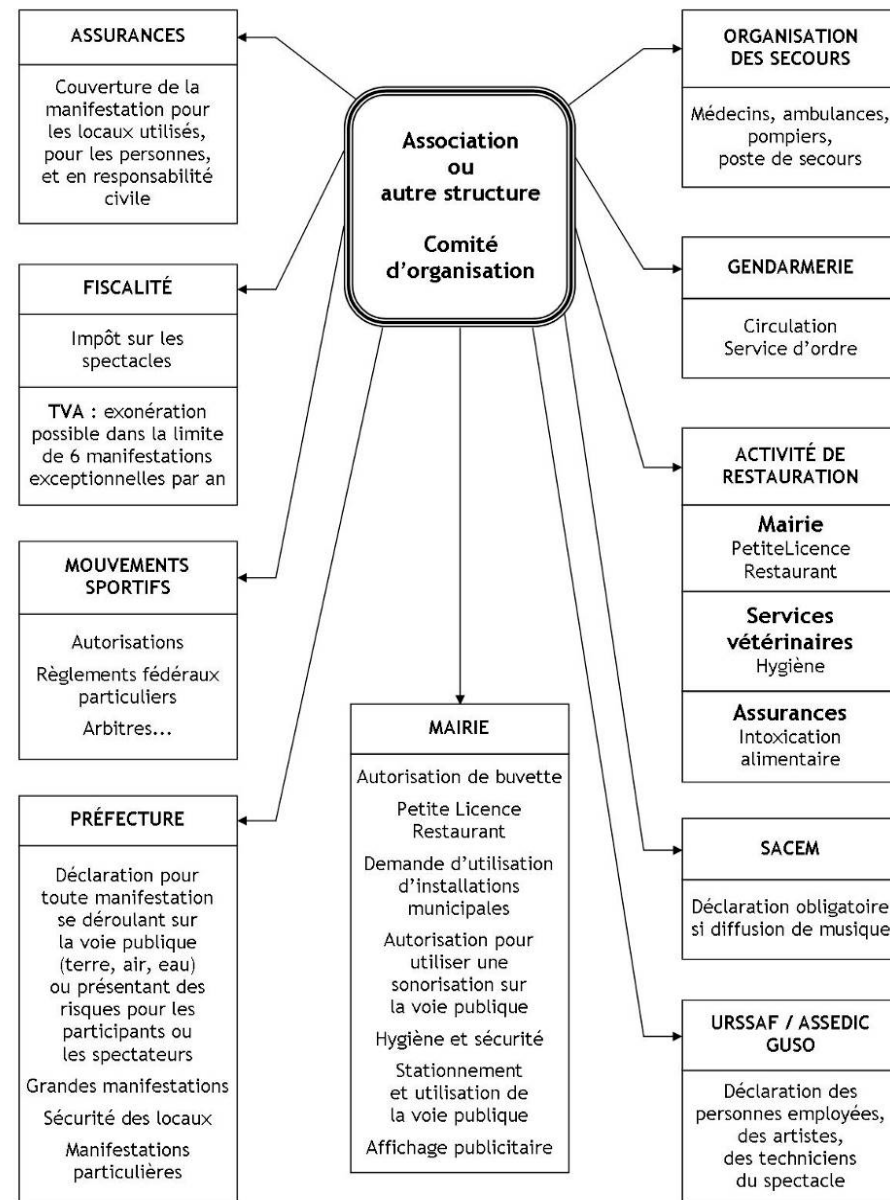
Association
ou
autre structure

Comité
d'organisation

ASSURANCES

Couverture de la manifestation pour les locaux utilisés, pour les personnes, et en responsabilité civile

FISCALITÉ

Impôt sur les spectacles

TVA : exonération possible dans la limite de 6 manifestations exceptionnelles par an

MOUVEMENTS SPORTIFS

Autorisations

Règlements fédéraux particuliers

Arbitres...

PRÉFECTURE

Déclaration pour toute manifestation se déroulant sur la voie publique (terre, air, eau) ou présentant des risques pour les participants ou les spectateurs

Grandes manifestations

Sécurité des locaux

Manifestations particulières

MAIRIE

Autorisation de buvette

Petite Licence Restaurant

Demande d'utilisation d'installations municipales

Autorisation pour utiliser une sonorisation sur la voie publique

Hygiène et sécurité

Stationnement et utilisation de la voie publique

Affichage publicitaire

ORGANISATION DES SECOURS

Médecins, ambulances, pompiers, poste de secours

GENDARMERIE

Circulation
Service d'ordre

ACTIVITÉ DE RESTAURATION

Mairie
PetiteLicence Restaurant

Services vétérinaires
Hygiène

Assurances
Intoxication alimentaire

SACEM

Déclaration obligatoire si diffusion de musique

URSSAF / ASSEDIC
GUSO

Déclaration des personnes employées, des artistes, des techniciens du spectacle